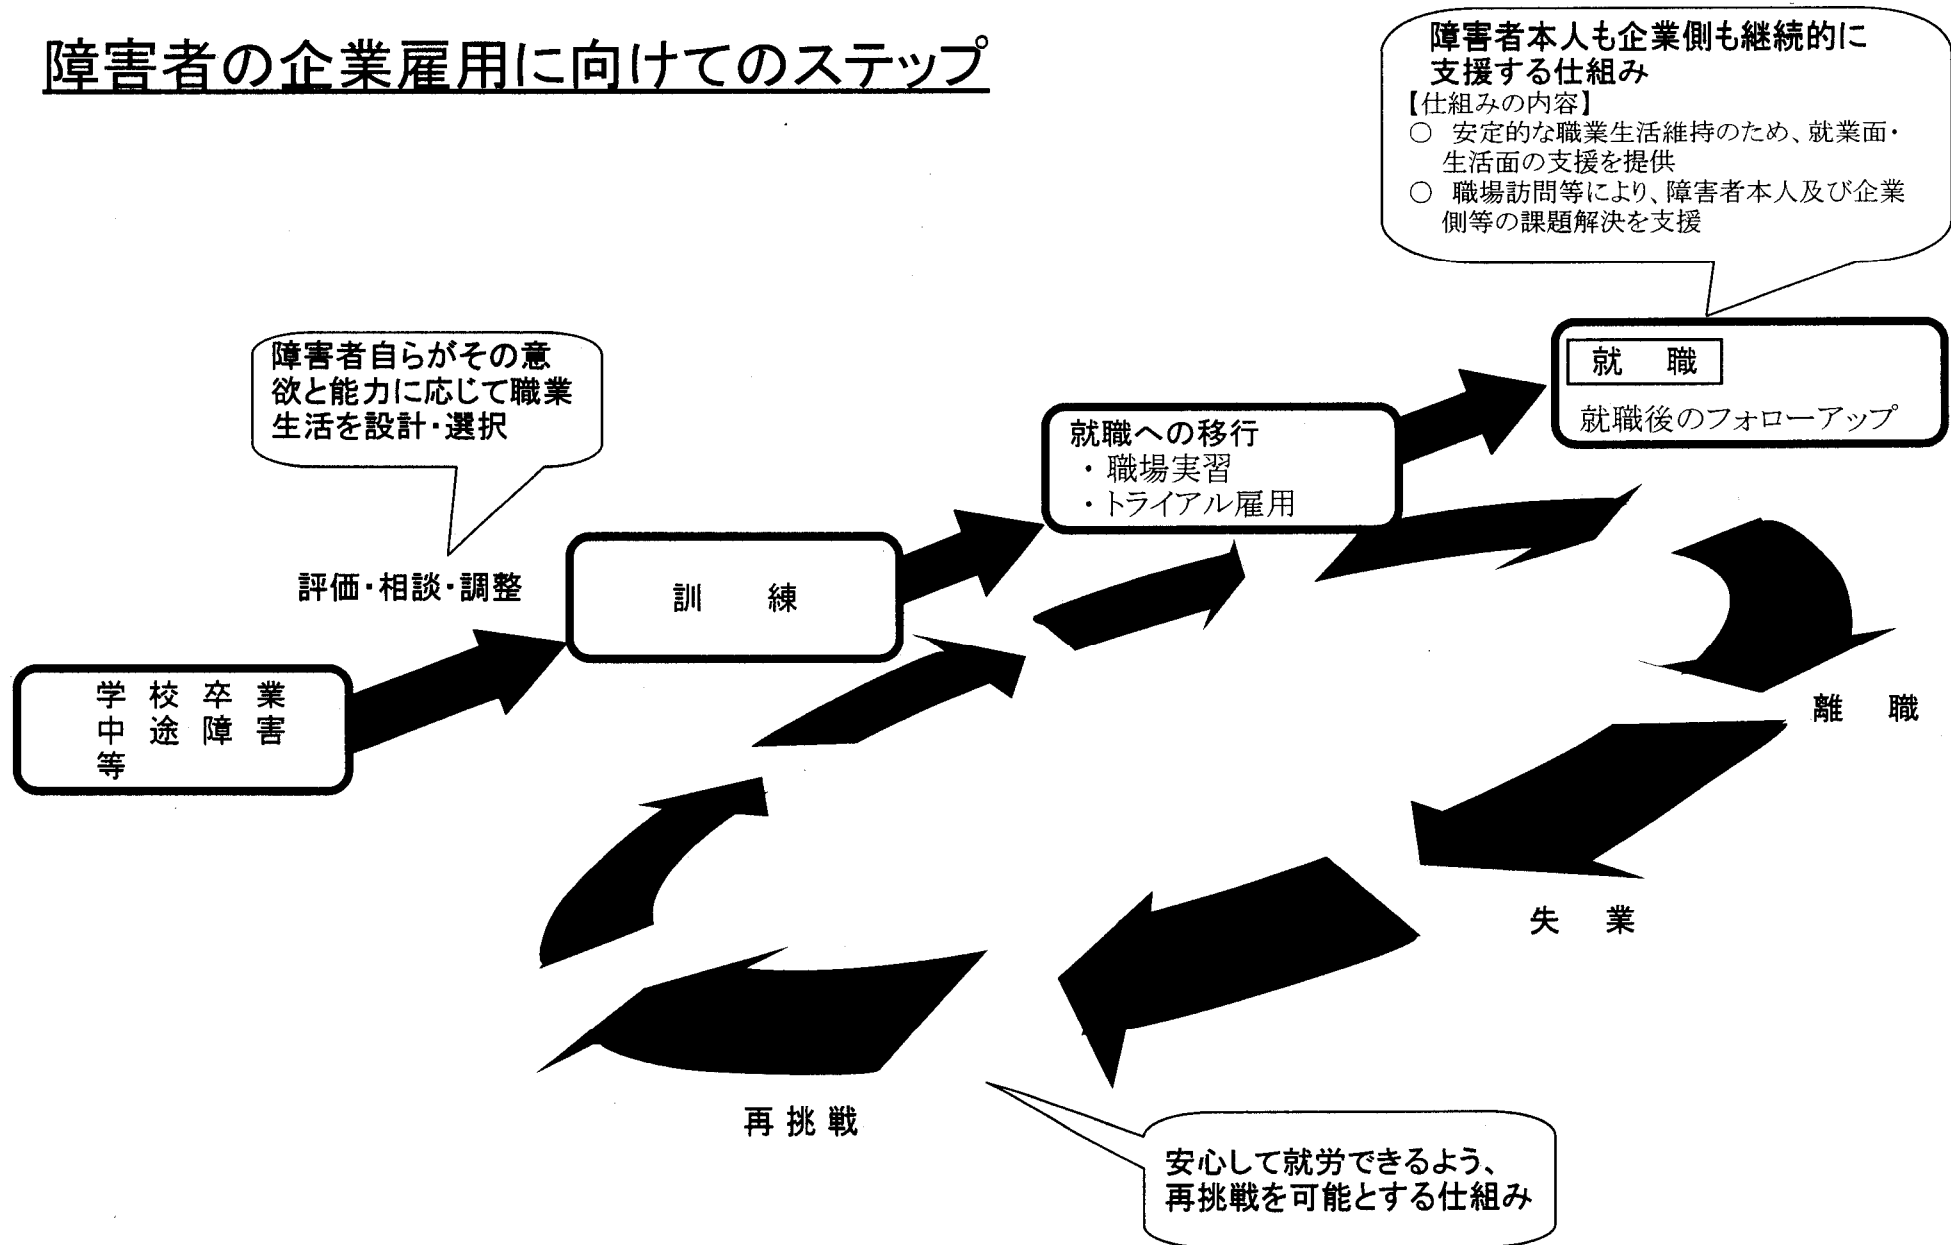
障害者の企業雇用に向けてのステップ

障害者本人も企業側も継続的に支援する仕組み
【仕組みの内容】
○ 安定的な職業生活維持のため、就業面・生活面の支援を提供
○ 職場訪問等により、障害者本人及び企業側等の課題解決を支援

障害者自らがその意欲と能力に応じて職業生活を設計・選択

就　職
就職後のフォローアップ

就職への移行
・職場実習
・トライアル雇用

評価・相談・調整

訓　練

学校卒業
中途障害
等

離　職

失　業

再挑戦

安心して就労できるよう、再挑戦を可能とする仕組み